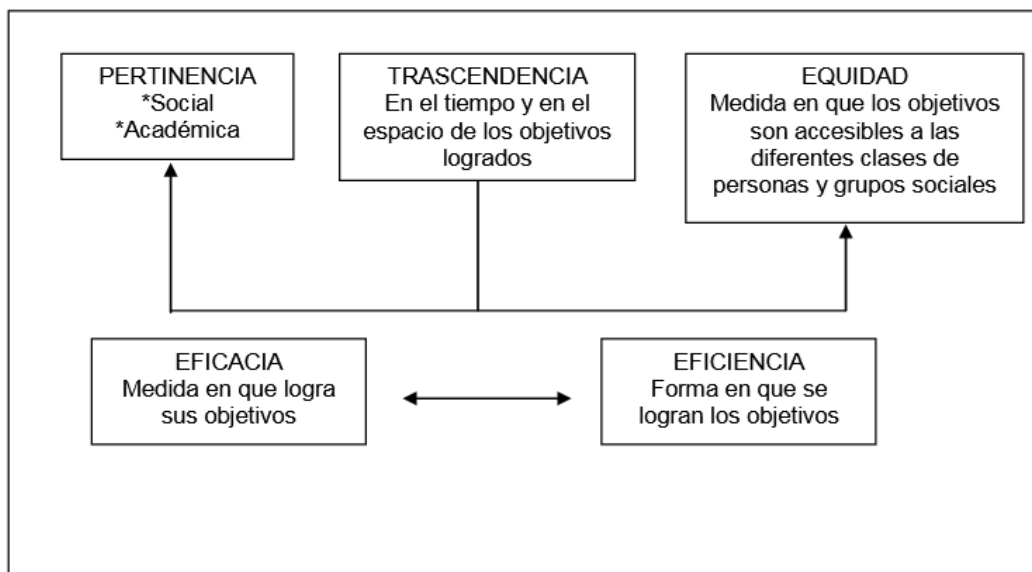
PERTINENCIA
*Social
*Académica

TRASCENDENCIA
En el tiempo y en el espacio de los objetivos logrados

EQUIDAD
Medida en que los objetivos son accesibles a las diferentes clases de personas y grupos sociales

EFICACIA
Medida en que logra sus objetivos

EFICIENCIA
Forma en que se logran los objetivos